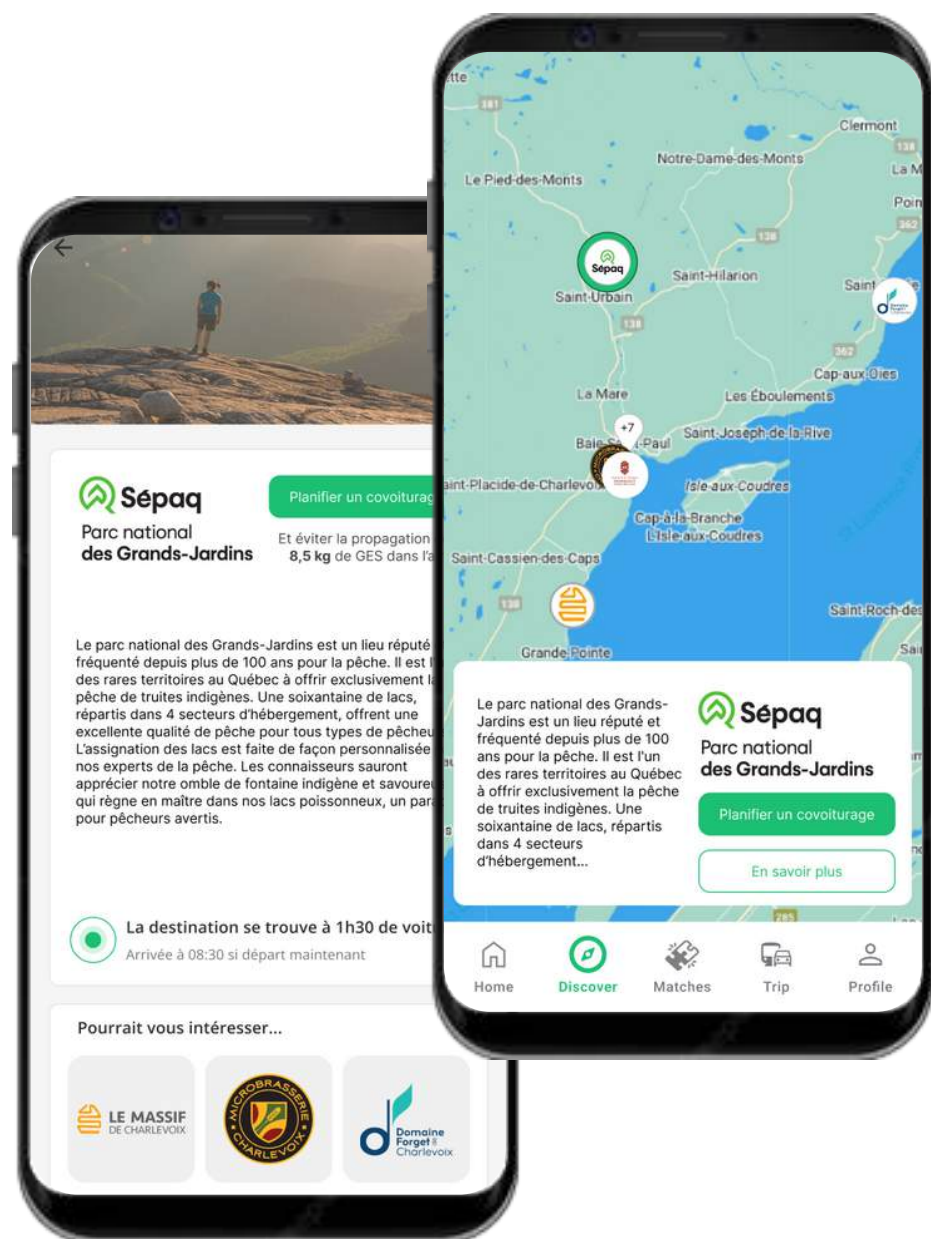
Sépaq
Parc national
des Grands-Jardins

Planifier un covoiturag

Et éviter la propagation
8,5 kg de GES dans l'a

Le parc national des Grands-Jardins est un lieu réputé fréquenté depuis plus de 100 ans pour la pêche. Il est l des rares territoires au Québec à offrir exclusivement la pêche de truites indigènes. Une soixantaine de lacs, répartis dans 4 secteurs d'hébergement, offrent une excellente qualité de pêche pour tous types de pêcheu L'assignation des lacs est faite de façon personnalisée nos experts de la pêche. Les connaisseurs sauront apprécier notre omble de fontaine indigène et savoure qui règne en maître dans nos lacs poissonneux, un par pour pêcheurs avertis.

La destination se trouve à 1h30 de voit
Arrivée à 08:30 si départ maintenant

Pourrait vous intéresser...

LE MASSIF DE CHARLEVOIX
MICROBRASSERIE CHARLEVOIX
Domaine Forget Charlevoix

Clermont
Notre-Dame-des-Monts
Le Pied-des-Monts
Sépaq
Saint-Urbain
Saint-Hilarion
Cap-aux-Oies
La Mare
Les Éboulements
+7
Baie-S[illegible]-Paul
Saint-Joseph-de-la-Rive
Saint-Placide-de-Charlevoix
Isle-aux-Coudres
Cap-à-la-Branche
L'Isle-aux-Coudres
Saint-Cassien-des-Caps
Saint-Roch-des
Grande-Pointe

Le parc national des Grands-Jardins est un lieu réputé et fréquenté depuis plus de 100 ans pour la pêche. Il est l'un des rares territoires au Québec à offrir exclusivement la pêche de truites indigènes. Une soixantaine de lacs, répartis dans 4 secteurs d'hébergement...

Sépaq
Parc national
des Grands-Jardins
Planifier un covoiturage
En savoir plus

Home
Discover
Matches
Trip
Profile